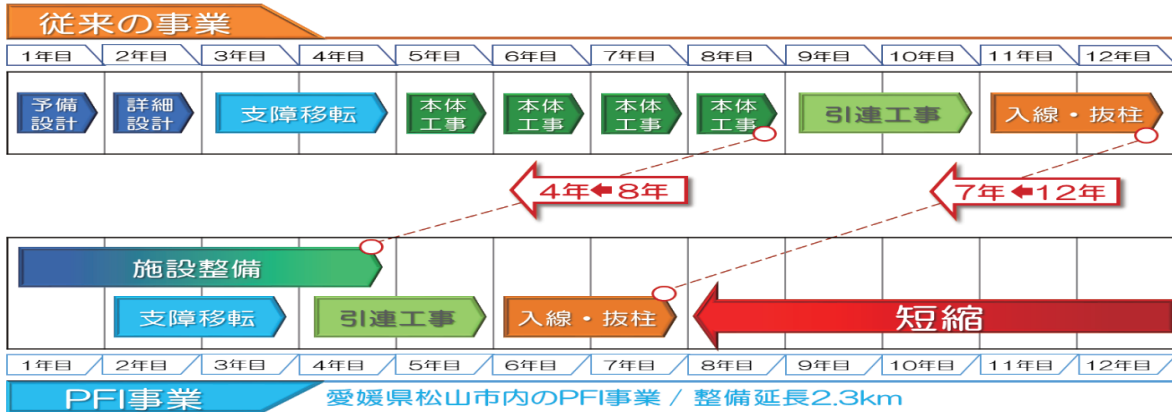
従来の事業

| 1年目 | 2年目 | 3年目 | 4年目 | 5年目 | 6年目 | 7年目 | 8年目 | 9年目 | 10年目 | 11年目 | 12年目 |
|---|---|---|---|---|---|---|---|---|---|---|---|

予備設計
詳細設計
支障移転
本体工事
本体工事
本体工事
本体工事
引連工事
入線・抜柱

4年⬅8年
7年⬅12年

施設整備
支障移転
引連工事
入線・抜柱
短縮

| 1年目 | 2年目 | 3年目 | 4年目 | 5年目 | 6年目 | 7年目 | 8年目 | 9年目 | 10年目 | 11年目 | 12年目 |
|---|---|---|---|---|---|---|---|---|---|---|---|

PFI事業
愛媛県松山市内のPFI事業 / 整備延長2.3km